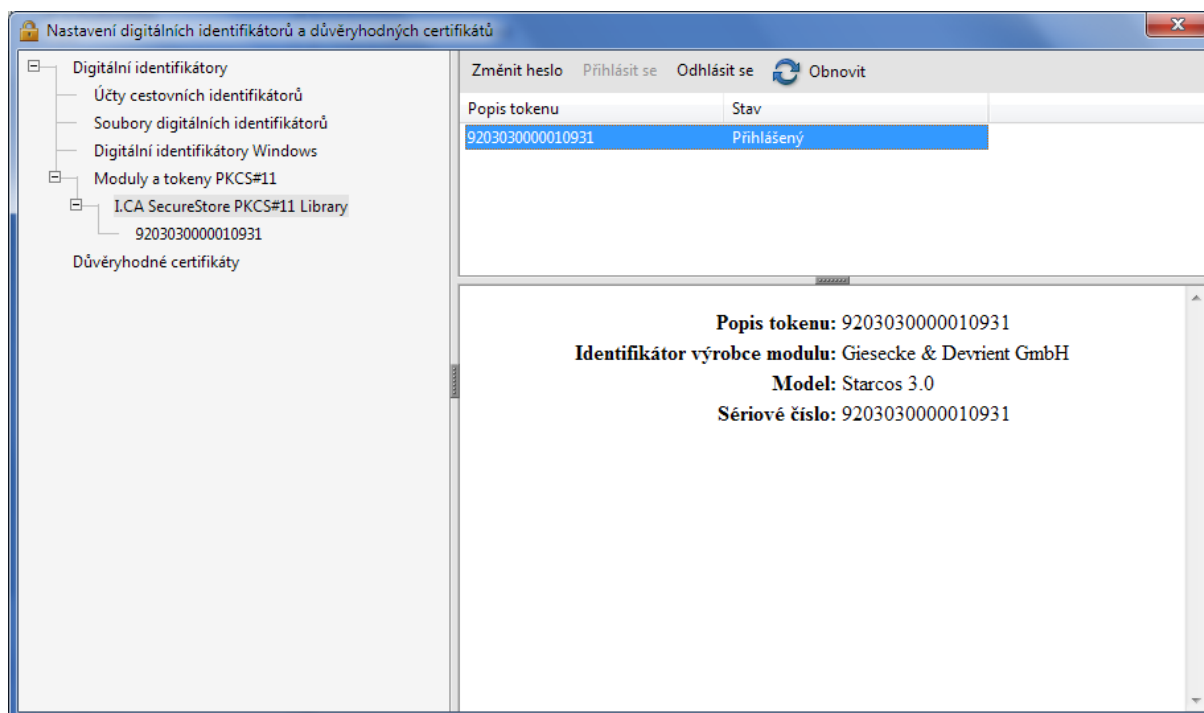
Nastavení digitálních identifikátorů a důvěryhodných certifikátů

Digitální identifikátory
Účty cestovních identifikátorů
Soubory digitálních identifikátorů
Digitální identifikátory Windows
Moduly a tokeny PKCS#11
I.CA SecureStore PKCS#11 Library
9203030000010931
Důvěryhodné certifikáty

Změnit heslo Přihlásit se Odhlásit se Obnovit

| Popis tokenu | Stav |
|---|---|
| 9203030000010931 | Přihlášený |

Popis tokenu: 9203030000010931
Identifikátor výrobce modulu: Giesecke & Devrient GmbH
Model: Starcos 3.0
Sériové číslo: 9203030000010931